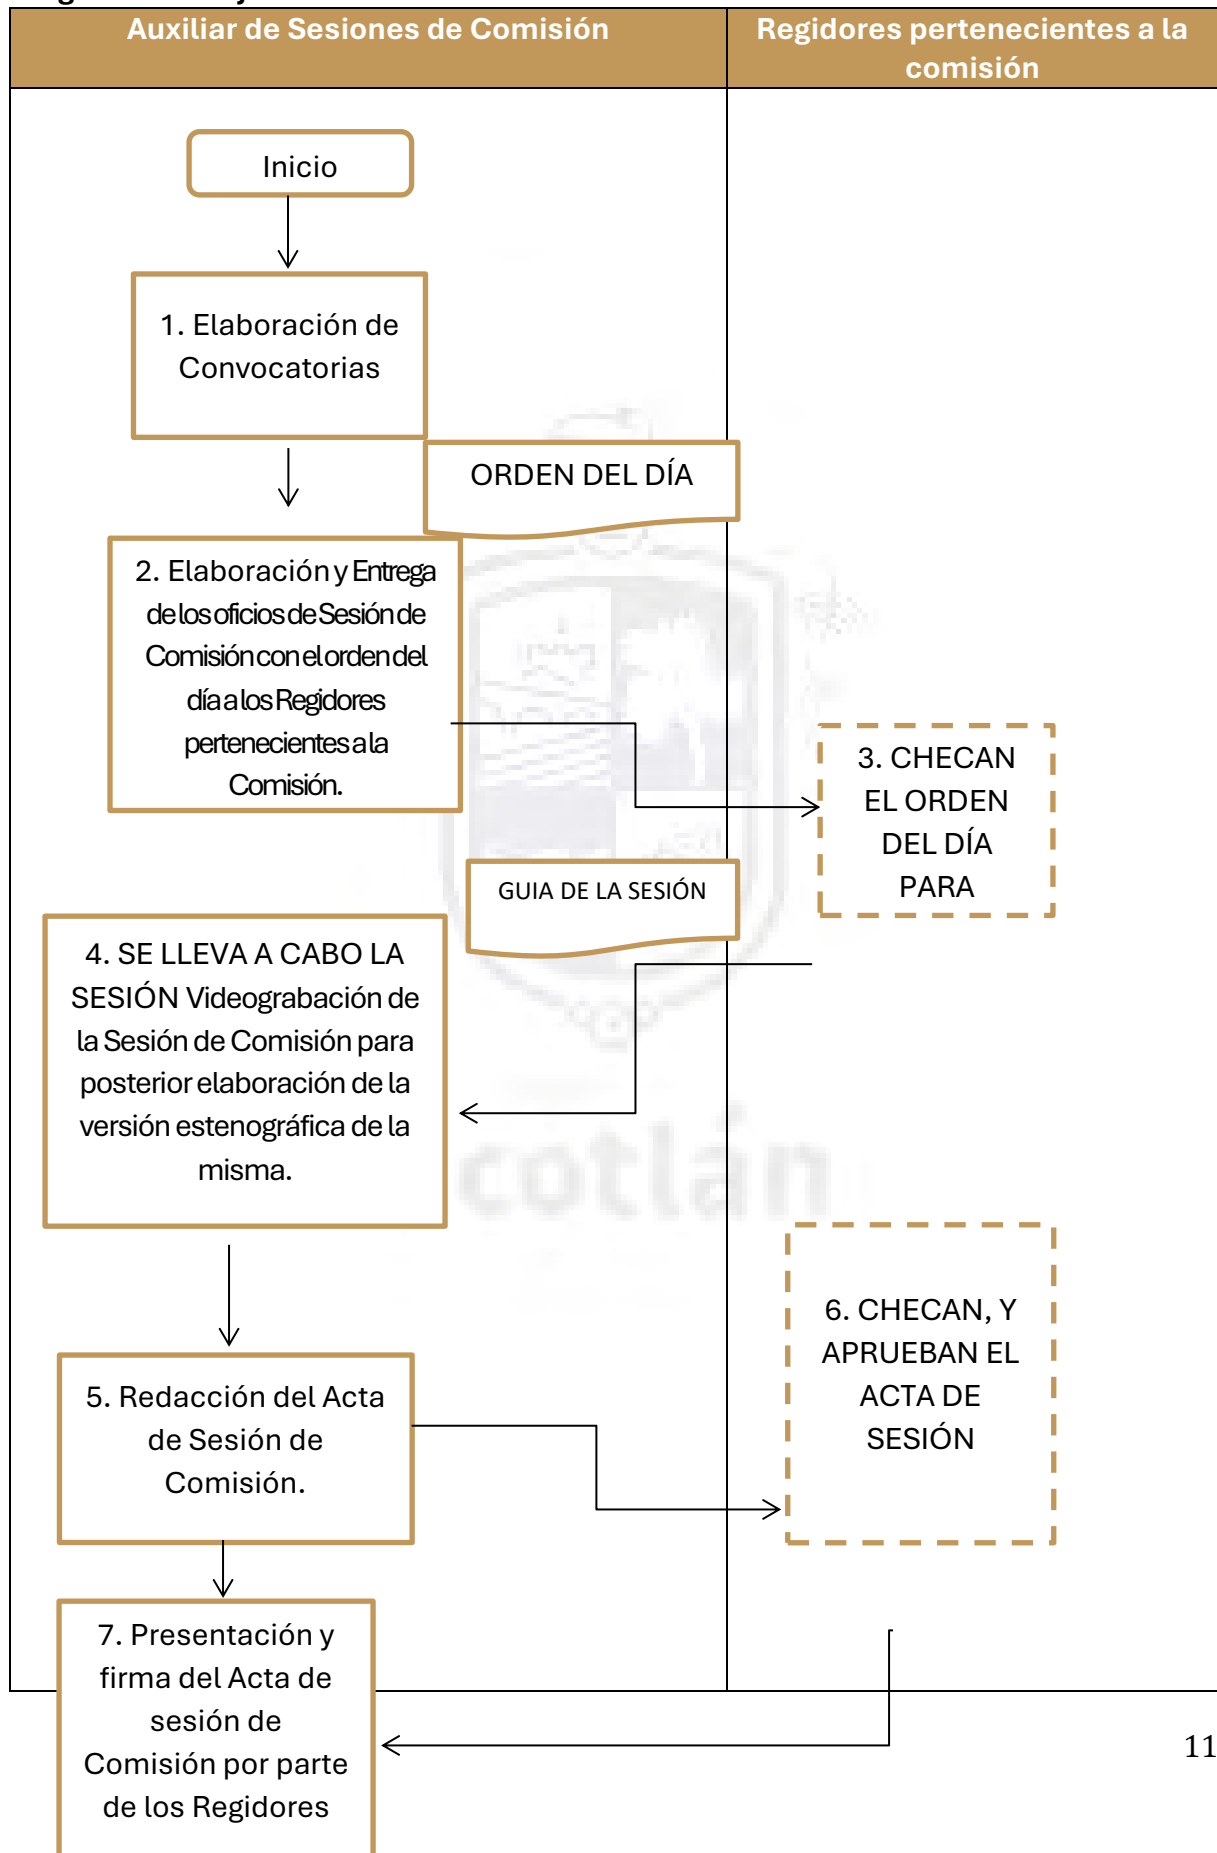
| Auxiliar de Sesiones de Comisión | Regidores pertenecientes a la comisión |
|---|---|

Inicio

1. Elaboración de Convocatorias

ORDEN DEL DÍA

2. Elaboración y Entrega de los oficios de Sesión de Comisión con el orden del día a los Regidores pertenecientes a la Comisión.

3. CHECAN EL ORDEN DEL DÍA PARA

GUIA DE LA SESIÓN

4. SE LLEVA A CABO LA SESIÓN Videograbación de la Sesión de Comisión para posterior elaboración de la versión estenográfica de la misma.

6. CHECAN, Y APRUEBAN EL ACTA DE SESIÓN

5. Redacción del Acta de Sesión de Comisión.

7. Presentación y firma del Acta de sesión de Comisión por parte de los Regidores

11